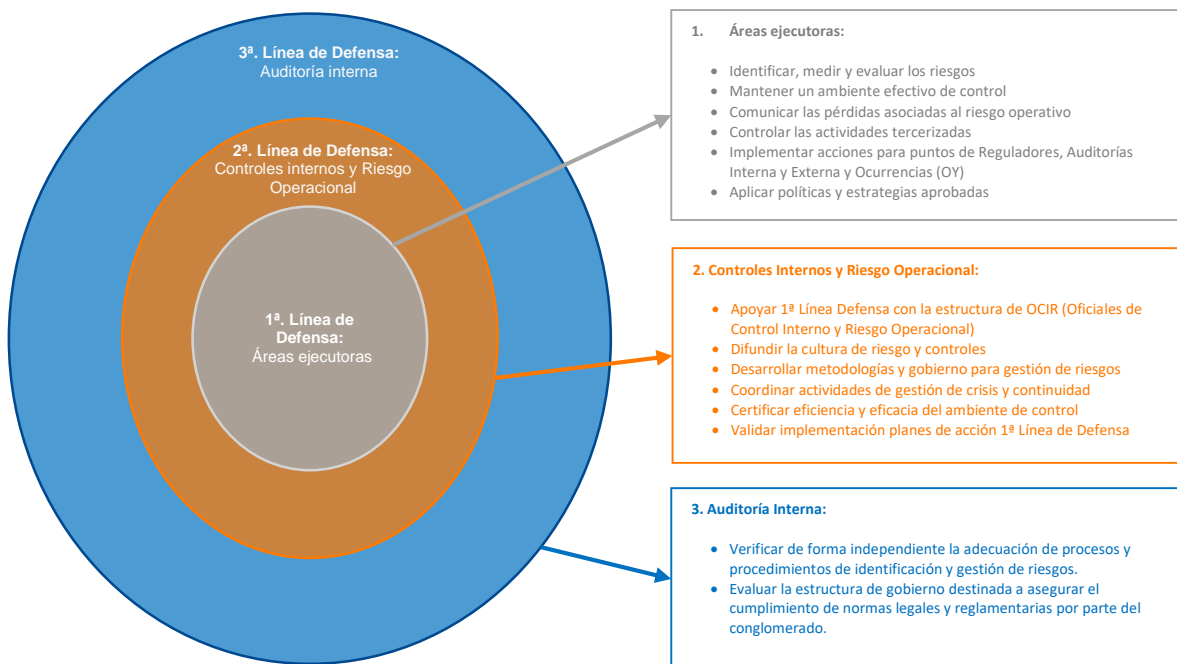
3ª. Línea de Defensa:
Auditoría interna

2ª. Línea de Defensa:
Controles internos y Riesgo Operacional

1ª. Línea de Defensa:
Áreas ejecutoras

1. Áreas ejecutoras:

- Identificar, medir y evaluar los riesgos
- Mantener un ambiente efectivo de control
- Comunicar las pérdidas asociadas al riesgo operativo
- Controlar las actividades tercerizadas
- Implementar acciones para puntos de Reguladores, Auditorías Interna y Externa y Ocurrencias (OY)
- Aplicar políticas y estrategias aprobadas

2. Controles Internos y Riesgo Operacional:

- Apoyar 1ª Línea Defensa con la estructura de OCIR (Oficiales de Control Interno y Riesgo Operacional)
- Difundir la cultura de riesgo y controles
- Desarrollar metodologías y gobierno para gestión de riesgos
- Coordinar actividades de gestión de crisis y continuidad
- Certificar eficiencia y eficacia del ambiente de control
- Validar implementación planes de acción 1ª Línea de Defensa

3. Auditoría Interna:

- Verificar de forma independiente la adecuación de procesos y procedimientos de identificación y gestión de riesgos.
- Evaluar la estructura de gobierno destinada a asegurar el cumplimiento de normas legales y reglamentarias por parte del conglomerado.